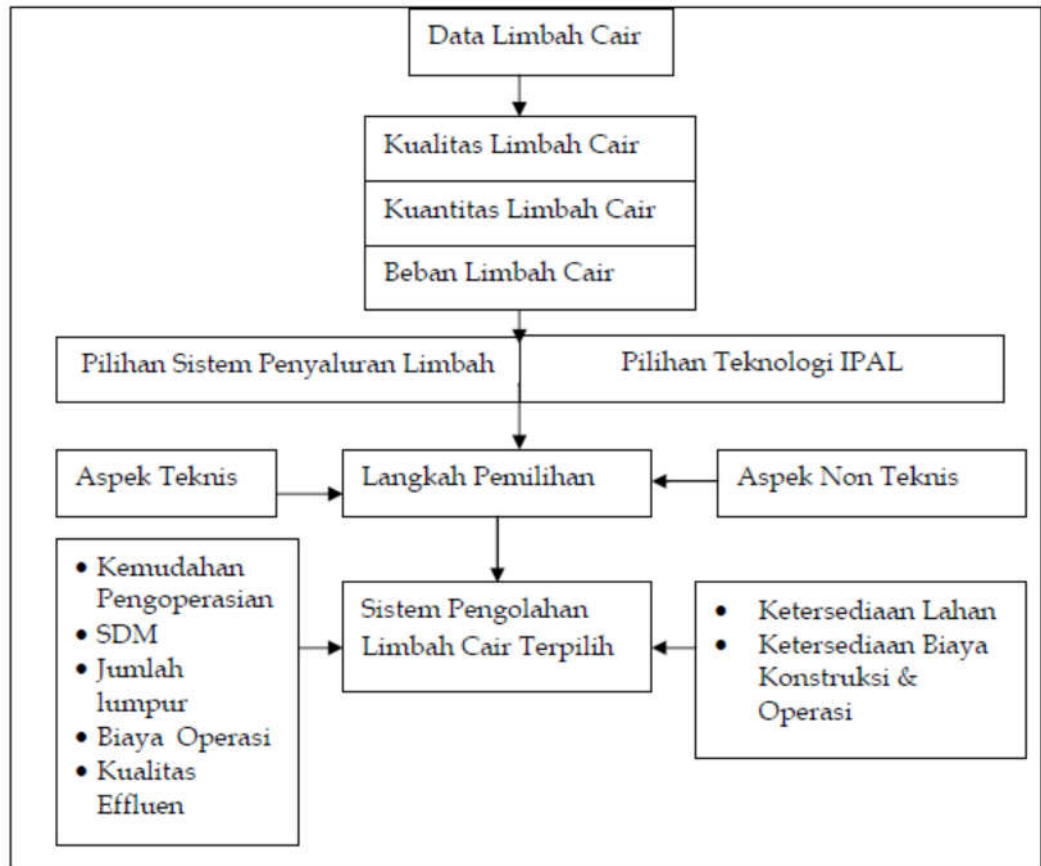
Data Limbah Cair

Kualitas Limbah Cair

Kuantitas Limbah Cair

Beban Limbah Cair

Pilihan Sistem Penyaluran Limbah

Pilihan Teknologi IPAL

Aspek Teknis

Langkah Pemilihan

Aspek Non Teknis

- Kemudahan Pengoperasian
- SDM
- Jumlah lumpur
- Biaya Operasi
- Kualitas Effluen

Sistem Pengolahan Limbah Cair Terpilih

- Ketersediaan Lahan
- Ketersediaan Biaya Konstruksi & Operasi